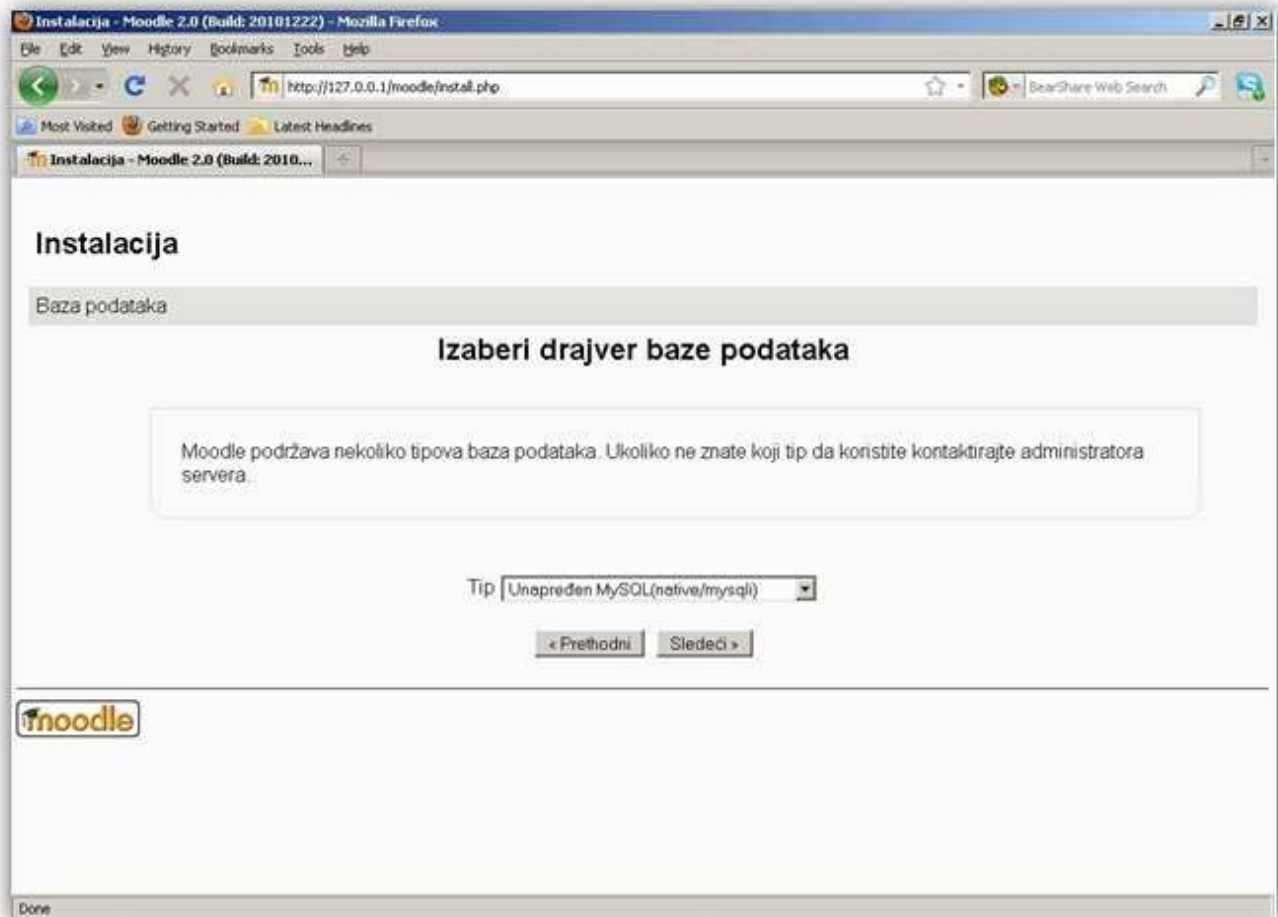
Instalacija - Moodle 2.0 (Build: 20101222) - Mozilla Firefox

File Edit View History Bookmarks Tools Help

http://127.0.0.1/moodle/install.php

BearShare Web Search

Most Visited Getting Started Latest Headlines

Instalacija - Moodle 2.0 (Build: 2010...

Instalacija

Baza podataka

Izaberi drajver baze podataka

Moodle podržava nekoliko tipova baza podataka. Ukoliko ne znate koji tip da koristite kontaktirajte administratora servera.

Tip Unapređen MySQL(native/mysqli)

« Prethodni Sledeći »

moodle

Done